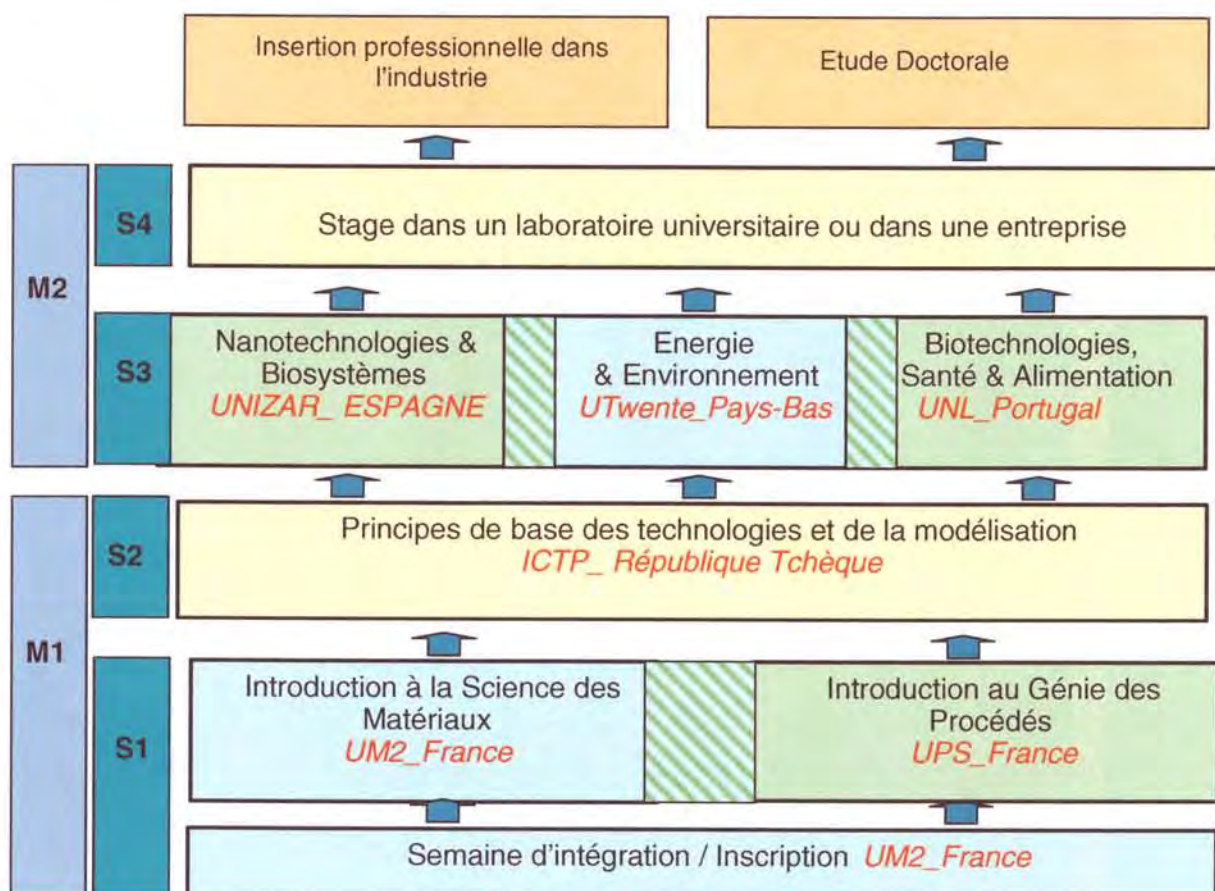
Insertion professionnelle dans l'industrie

Etude Doctorale

M2

S4

Stage dans un laboratoire universitaire ou dans une entreprise

S3

Nanotechnologies & Biosystèmes
UNIZAR_ ESPAGNE

Energie & Environnement
UTwente_Pays-Bas

Biotechnologies, Santé & Alimentation
UNL_Portugal

M1

S2

Principes de base des technologies et de la modélisation
ICTP_ République Tchèque

S1

Introduction à la Science des Matériaux
UM2_France

Introduction au Génie des Procédés
UPS_France

Semaine d'intégration / Inscription UM2_France